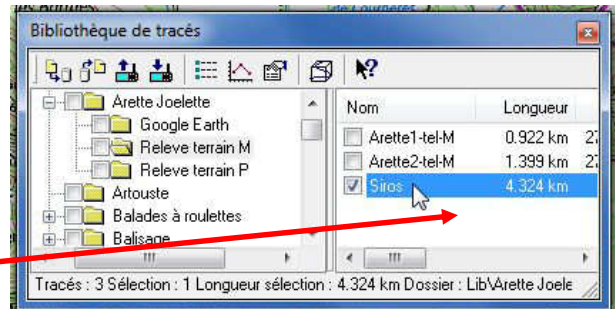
Bibliothèque de tracés

Arette Joelette
Google Earth
Releve terrain M
Releve terrain P
Artouste
Balades à roulettes
Balisage

| Nom | Longueur |
|---|---|
| Arette1-tel-M | 0.922 km |
| Arette2-tel-M | 1.399 km |
| Siros | 4.324 km |

Tracés : 3 Sélection : 1 Longueur sélection : 4.324 km Dossier : Lib\Arette Joele